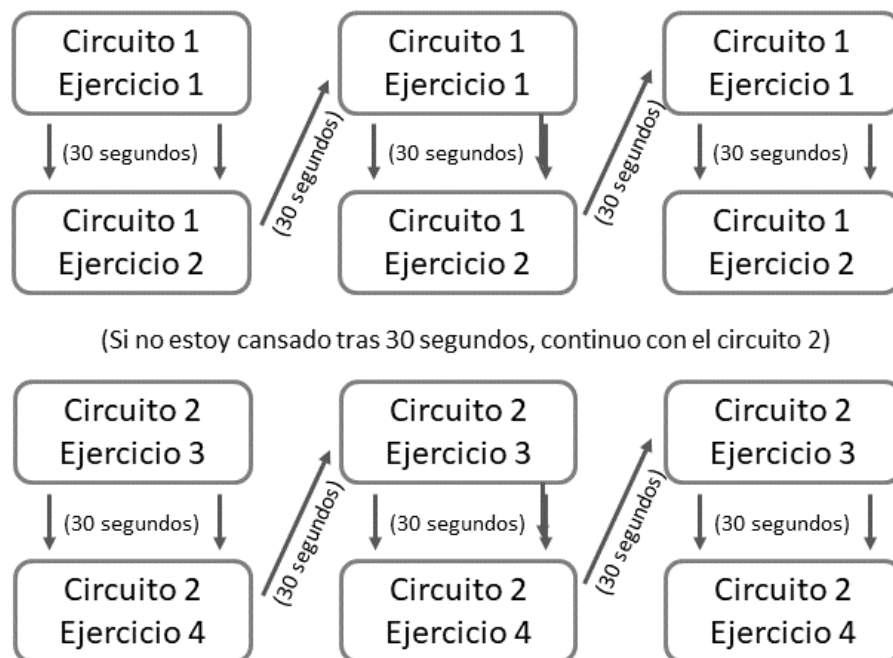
Circuito 1
Ejercicio 1

(30 segundos)

Circuito 1
Ejercicio 2

(30 segundos)

Circuito 1
Ejercicio 1

(30 segundos)

Circuito 1
Ejercicio 2

(30 segundos)

Circuito 1
Ejercicio 1

(30 segundos)

Circuito 1
Ejercicio 2

(Si no estoy cansado tras 30 segundos, continuo con el circuito 2)

Circuito 2
Ejercicio 3

(30 segundos)

Circuito 2
Ejercicio 4

(30 segundos)

Circuito 2
Ejercicio 3

(30 segundos)

Circuito 2
Ejercicio 4

(30 segundos)

Circuito 2
Ejercicio 3

(30 segundos)

Circuito 2
Ejercicio 4